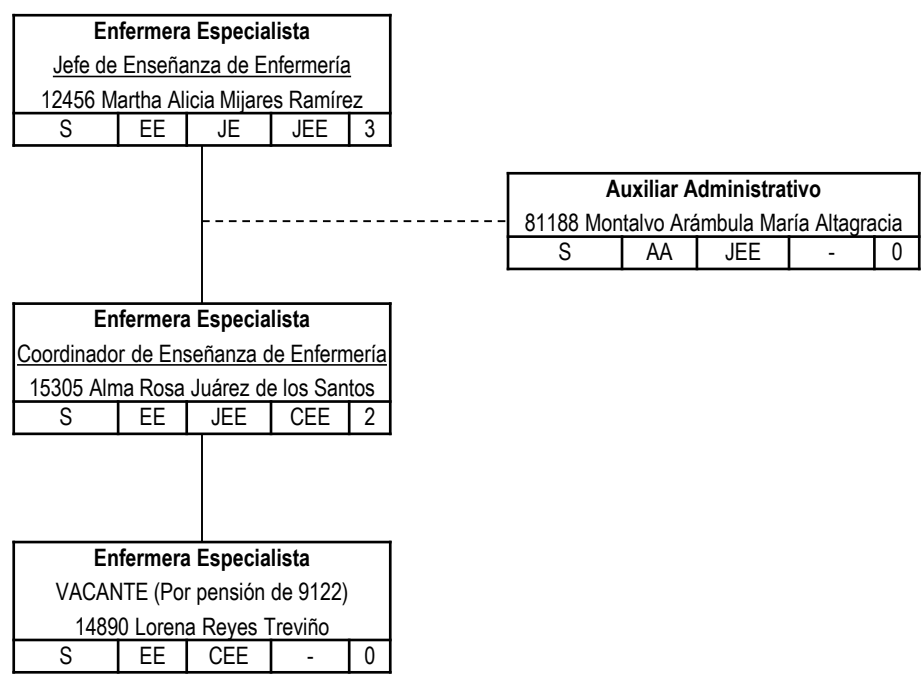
Enfermera Especialista
Jefe de Enseñanza de Enfermería
12456 Martha Alicia Mijares Ramírez

| S | EE | JE | JEE | 3 |
|---|---|---|---|---|

Auxiliar Administrativo
81188 Montalvo Arámbula María Altagracia

| S | AA | JEE | - | 0 |
|---|---|---|---|---|

Enfermera Especialista
Coordinador de Enseñanza de Enfermería
15305 Alma Rosa Juárez de los Santos

| S | EE | JEE | CEE | 2 |
|---|---|---|---|---|

Enfermera Especialista
VACANTE (Por pensión de 9122)
14890 Lorena Reyes Treviño

| S | EE | CEE | - | 0 |
|---|---|---|---|---|